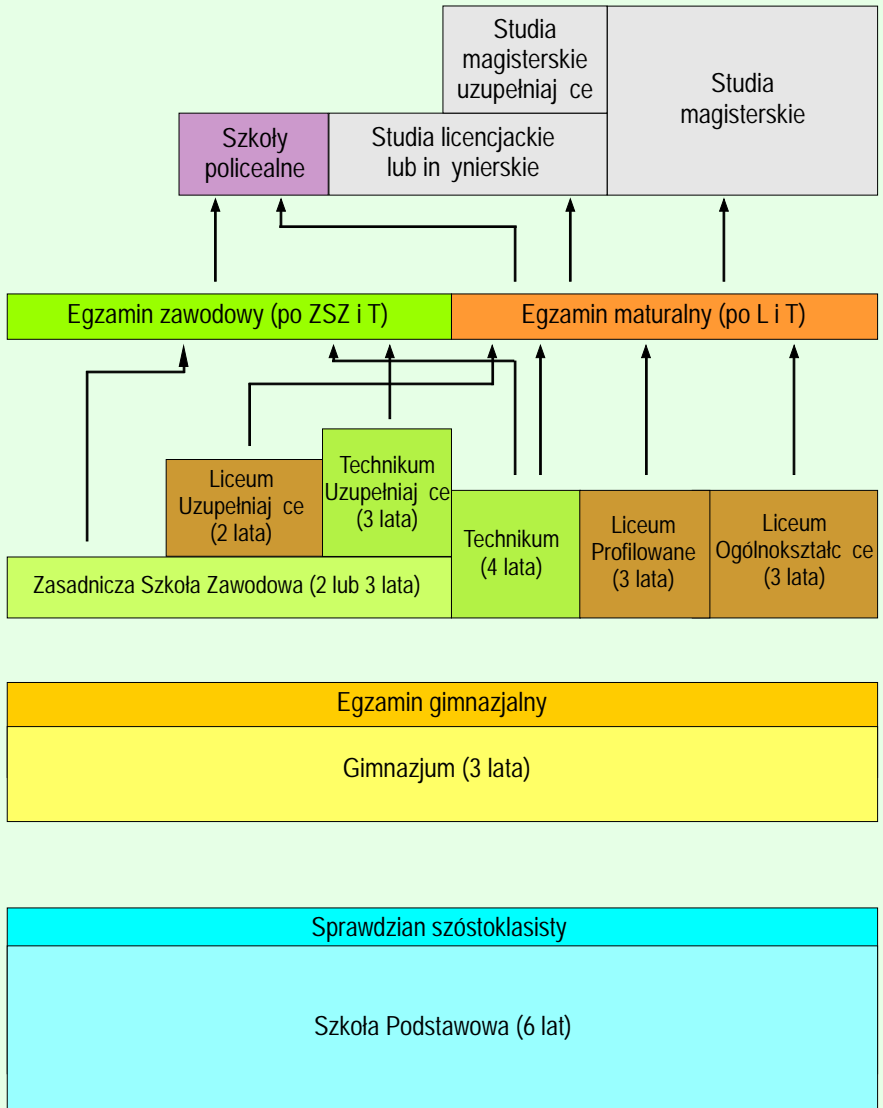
Studia magisterskie uzupełniaj ce

Studia magisterskie

Szkoły policealne

Studia licencjackie lub in ynierskie

Egzamin zawodowy (po ZSZ i T)

Egzamin maturalny (po L i T)

Liceum Uzupełniaj ce (2 lata)

Technikum Uzupełniaj ce (3 lata)

Technikum (4 lata)

Liceum Profilowane (3 lata)

Liceum Ogólnokształc ce (3 lata)

Zasadnicza Szkoła Zawodowa (2 lub 3 lata)

Egzamin gimnazjalny

Gimnazjum (3 lata)

Sprawdzian szóstoklasisty

Szkoła Podstawowa (6 lat)